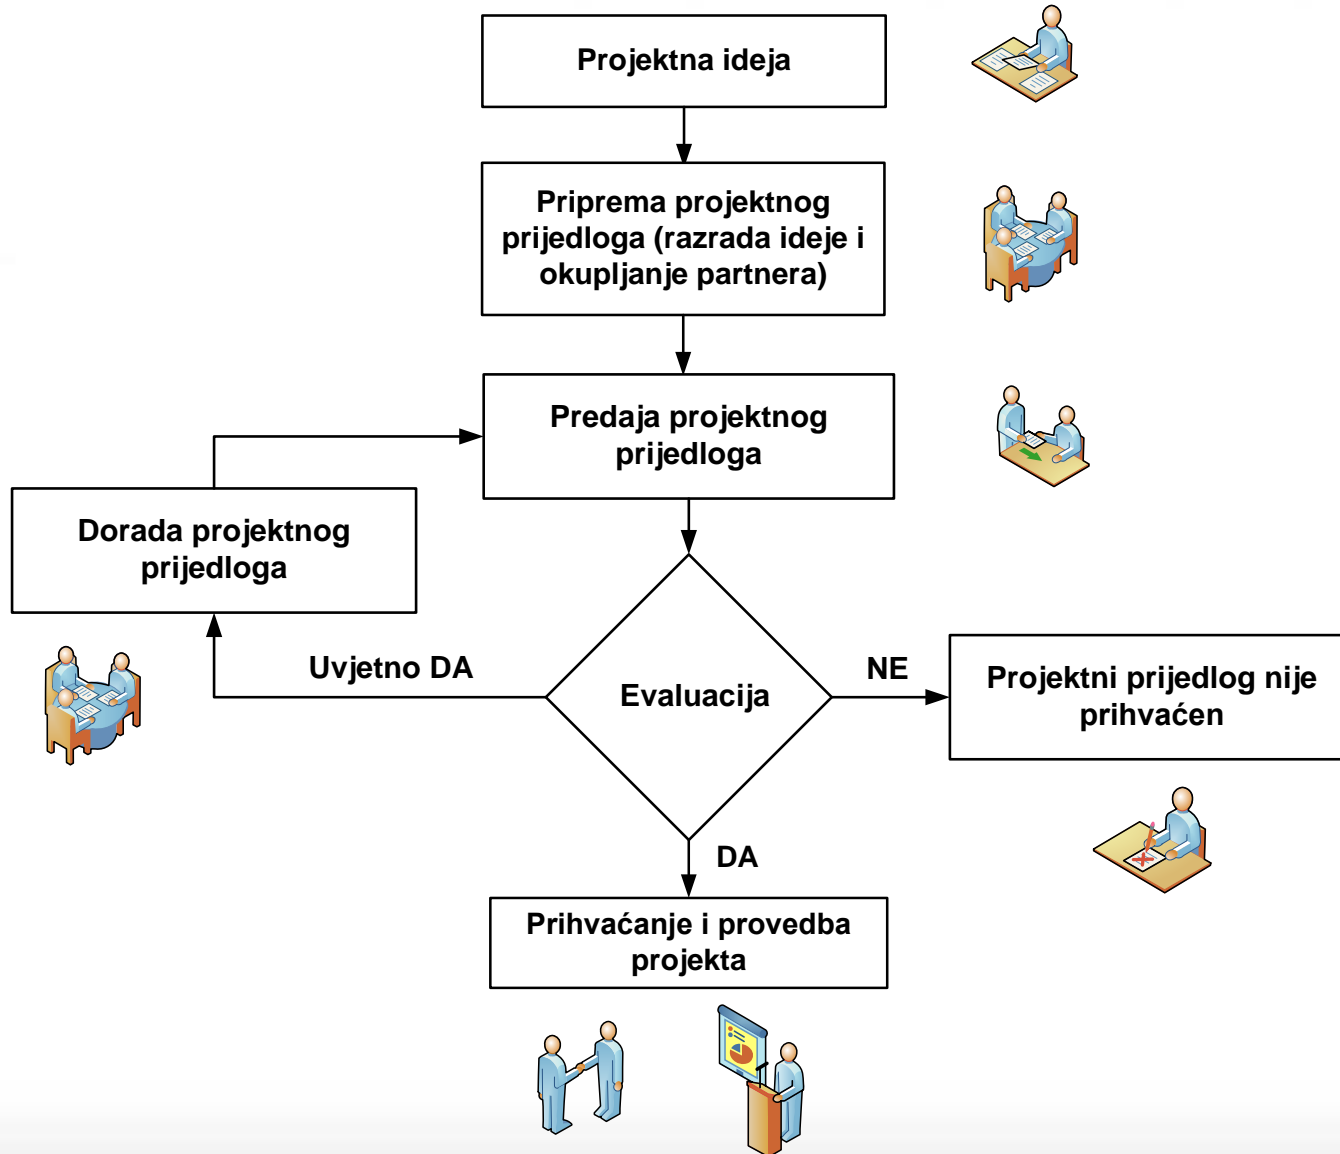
Projektna ideja

Priprema projektnog prijedloga (razrada ideje i okupljanje partnera)

Predaja projektnog prijedloga

Dorada projektnog prijedloga

Uvjetno DA

Evaluacija

NE

Projektni prijedlog nije prihvaćen

DA

Prihvaćanje i provedba projekta